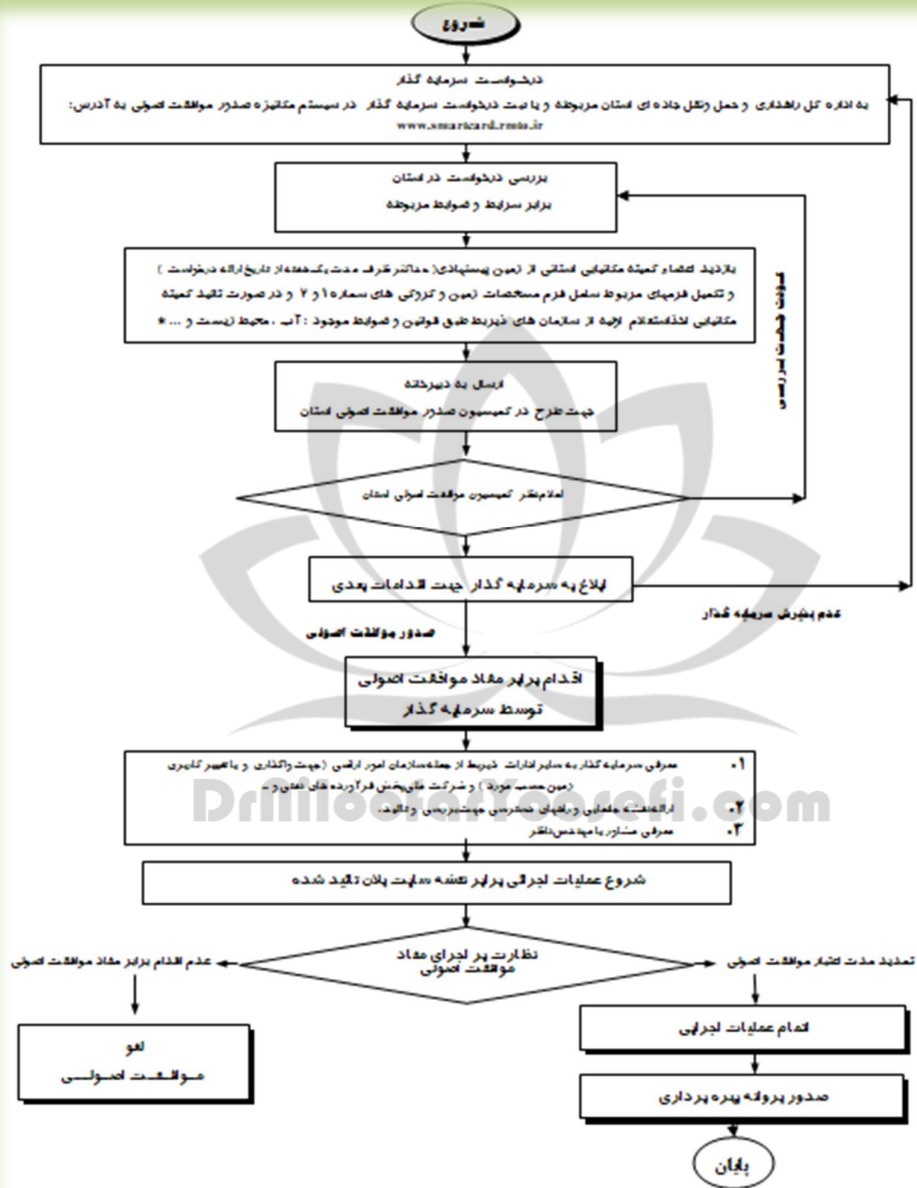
شروع

درخواست سرمایه گذار
به اداره کل راهداری و حمل ونقل جاده ای استان مربوطه و یا ثبت درخواست سرمایه گذار در سیستم مکانیزه صدور موافقت اصولی به آدرس:
www.smartcard.rmto.ir

بررسی درخواست در استان
برابر شرایط و ضوابط مربوطه

بازدید اعضاء کمیته مکانیابی استانی از زمین پیشنهادی( حداکثر ظرف مدت یک هفته از تاریخ ارائه درخواست ) و تکمیل فرمهای مربوط شامل فرم مشخصات زمین و کروکی های شماره ۱ و ۲ و در صورت تائید کمیته مکانیابی استعلام لازم از سازمان های ذیربط طبق قوانین و ضوابط موجود : آب ، محیط زیست و ... *

ارسال به دبیرخانه
جهت طرح در کمیسیون صدور موافقت اصولی استان

اعلام نظر کمیسیون موافقت اصولی استان

صورت نقص پرونده بررسی

ابلاغ به سرمایه گذار جهت اقدامات بعدی

عدم پذیرش سرمایه گذار

صدور موافقت اصولی

اقدام برابر مفاد موافقت اصولی
توسط سرمایه گذار

۱. معرفی سرمایه گذار به سایر ادارات ذیربط از جمله سازمان امور اراضی (جهت واگذاری و یا تغییر کاربری زمین حسب مورد ) و شرکت ملی پخش فرآورده های نفتی و ...
۲. ارائه نقشه ها و برنامه های دسترسی جهت بررسی و تائید.
۳. معرفی مشاور یا مهندس ناظر

Drmilad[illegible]ofi.com

شروع عملیات اجرائی برابر نقشه سایت پلان تائید شده

نظارت بر اجرای مفاد موافقت اصولی

عدم اقدام برابر مفاد موافقت اصولی

تمدید مدت اعتبار موافقت اصولی

لغو
موافقت اصولی

اتمام عملیات اجرایی

صدور پروانه بهره برداری

پایان